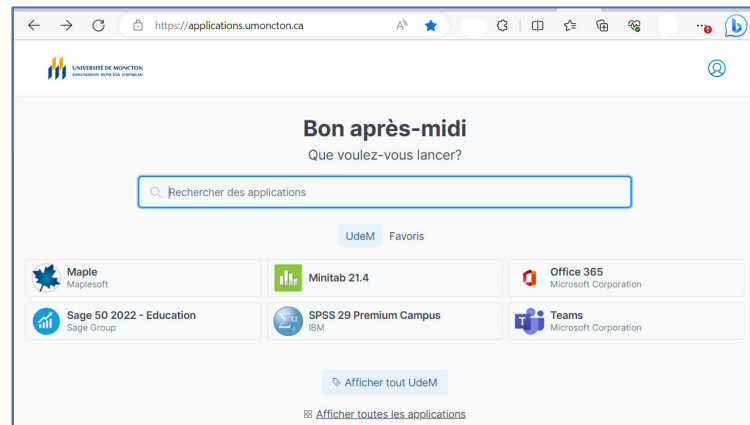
https://applications.umoncton.ca

UNIVERSITÉ DE MONCTON
EDMUNDSTON MONCTON SHIPPAGAN

Bon après-midi
Que voulez-vous lancer?

Rechercher des applications

UdeM Favoris

Maple
Maplesoft

Minitab 21.4

Office 365
Microsoft Corporation

Sage 50 2022 - Education
Sage Group

SPSS 29 Premium Campus
IBM

Teams
Microsoft Corporation

Afficher tout UdeM

Afficher toutes les applications